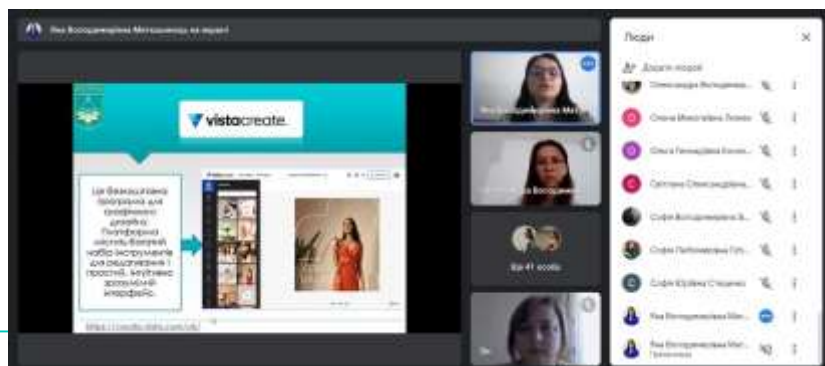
Яна Володимирівна Мотрашенко на екрані

vistacreate.

Це безкоштовна програма для графічного дизайну. Платформа містить багатий набір інструментів для редагування і простий, інтуїтивно зрозумілий інтерфейс.

https://create.vista.com/uk/

Яна Володимирівна Мот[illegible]

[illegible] Володими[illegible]

Ще 41 особа

Люди

Додати людей

Олександра Володимирів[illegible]

Олена Миколаївна Ляхно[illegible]

Ольга Геннадіївна Коло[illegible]

Світлана Олександрівна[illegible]

Софія Володимирівна Б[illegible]

Софія Любомирівна Гун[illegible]

Софія Юріївна Стецюк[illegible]

Яна Володимирівна Мот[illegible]

Яна Володимирівна Мот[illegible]